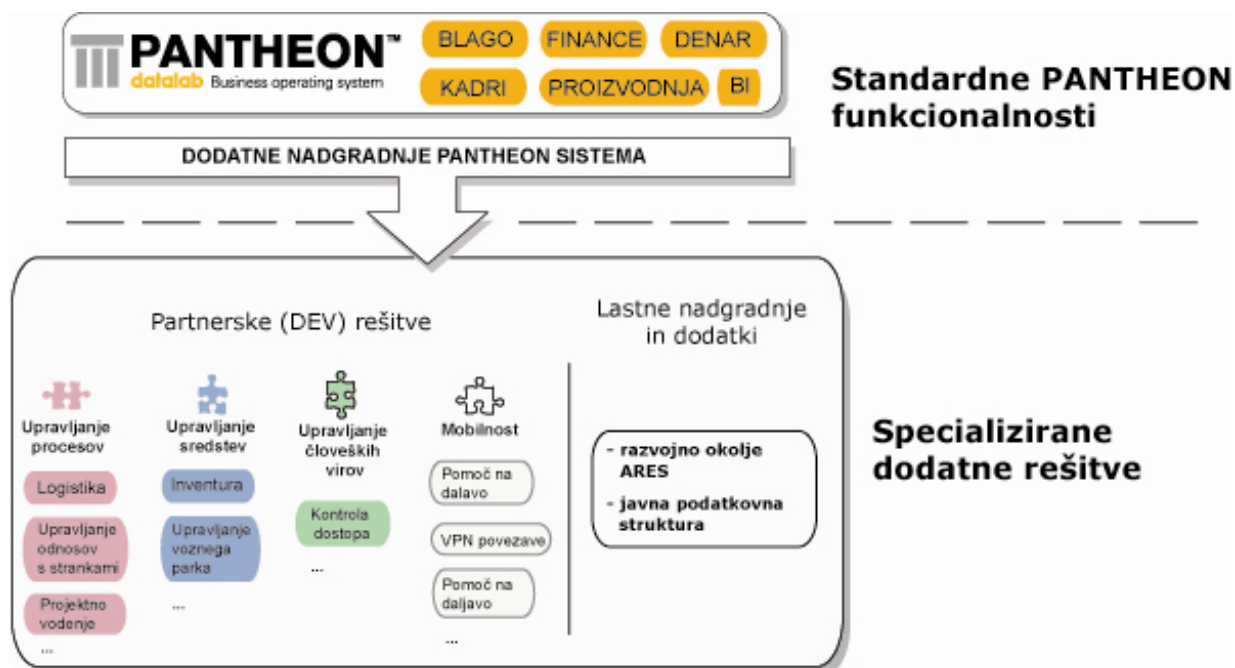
PANTHEON™
datalab Business operating system

BLAGO FINANCE DENAR
KADRI PROIZVODNJA BI

Standardne PANTHEON funkcionalnosti

DODATNE NADGRADNJE PANTHEON SISTEMA

Partnerske (DEV) rešitve

Upravljanje procesov
Logistika
Upravljanje odnosov s strankami
Projektno vodenje
...

Upravljanje sredstev
Inventura
Upravljanje voznega parka
...

Upravljanje človeških virov
Kontrola dostopa
...

Mobilnost
Pomoč na dalavo
VPN povezave
Pomoč na daljavo
...

Lastne nadgradnje in dodatki

- razvojno okolje ARES
- javna podatkovna struktura

Specializirane dodatne rešitve